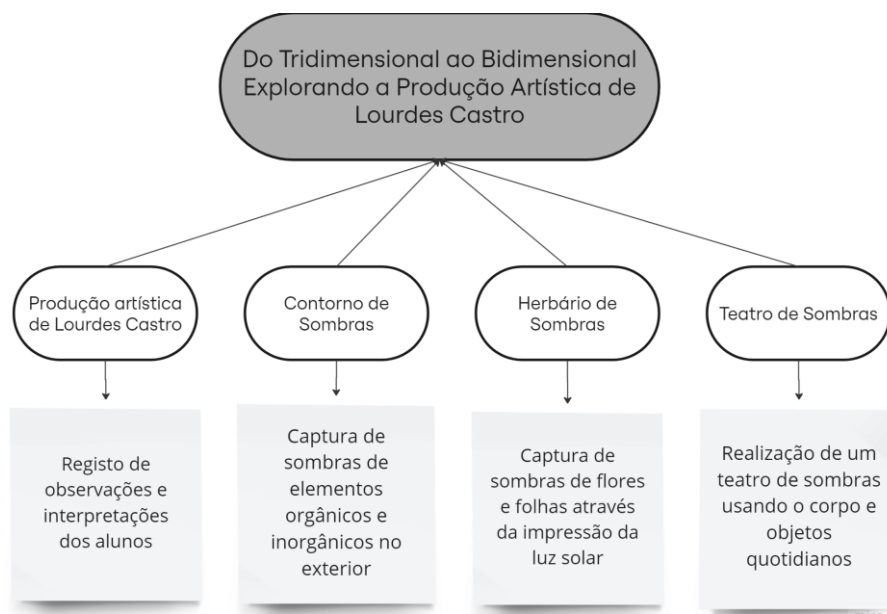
Do Tridimensional ao Bidimensional Explorando a Produção Artística de Lourdes Castro

Produção artística de Lourdes Castro

Registo de observações e interpretações dos alunos

Contorno de Sombras

Captura de sombras de elementos orgânicos e inorgânicos no exterior

Herbário de Sombras

Captura de sombras de flores e folhas através da impressão da luz solar

Teatro de Sombras

Realização de um teatro de sombras usando o corpo e objetos quotidianos